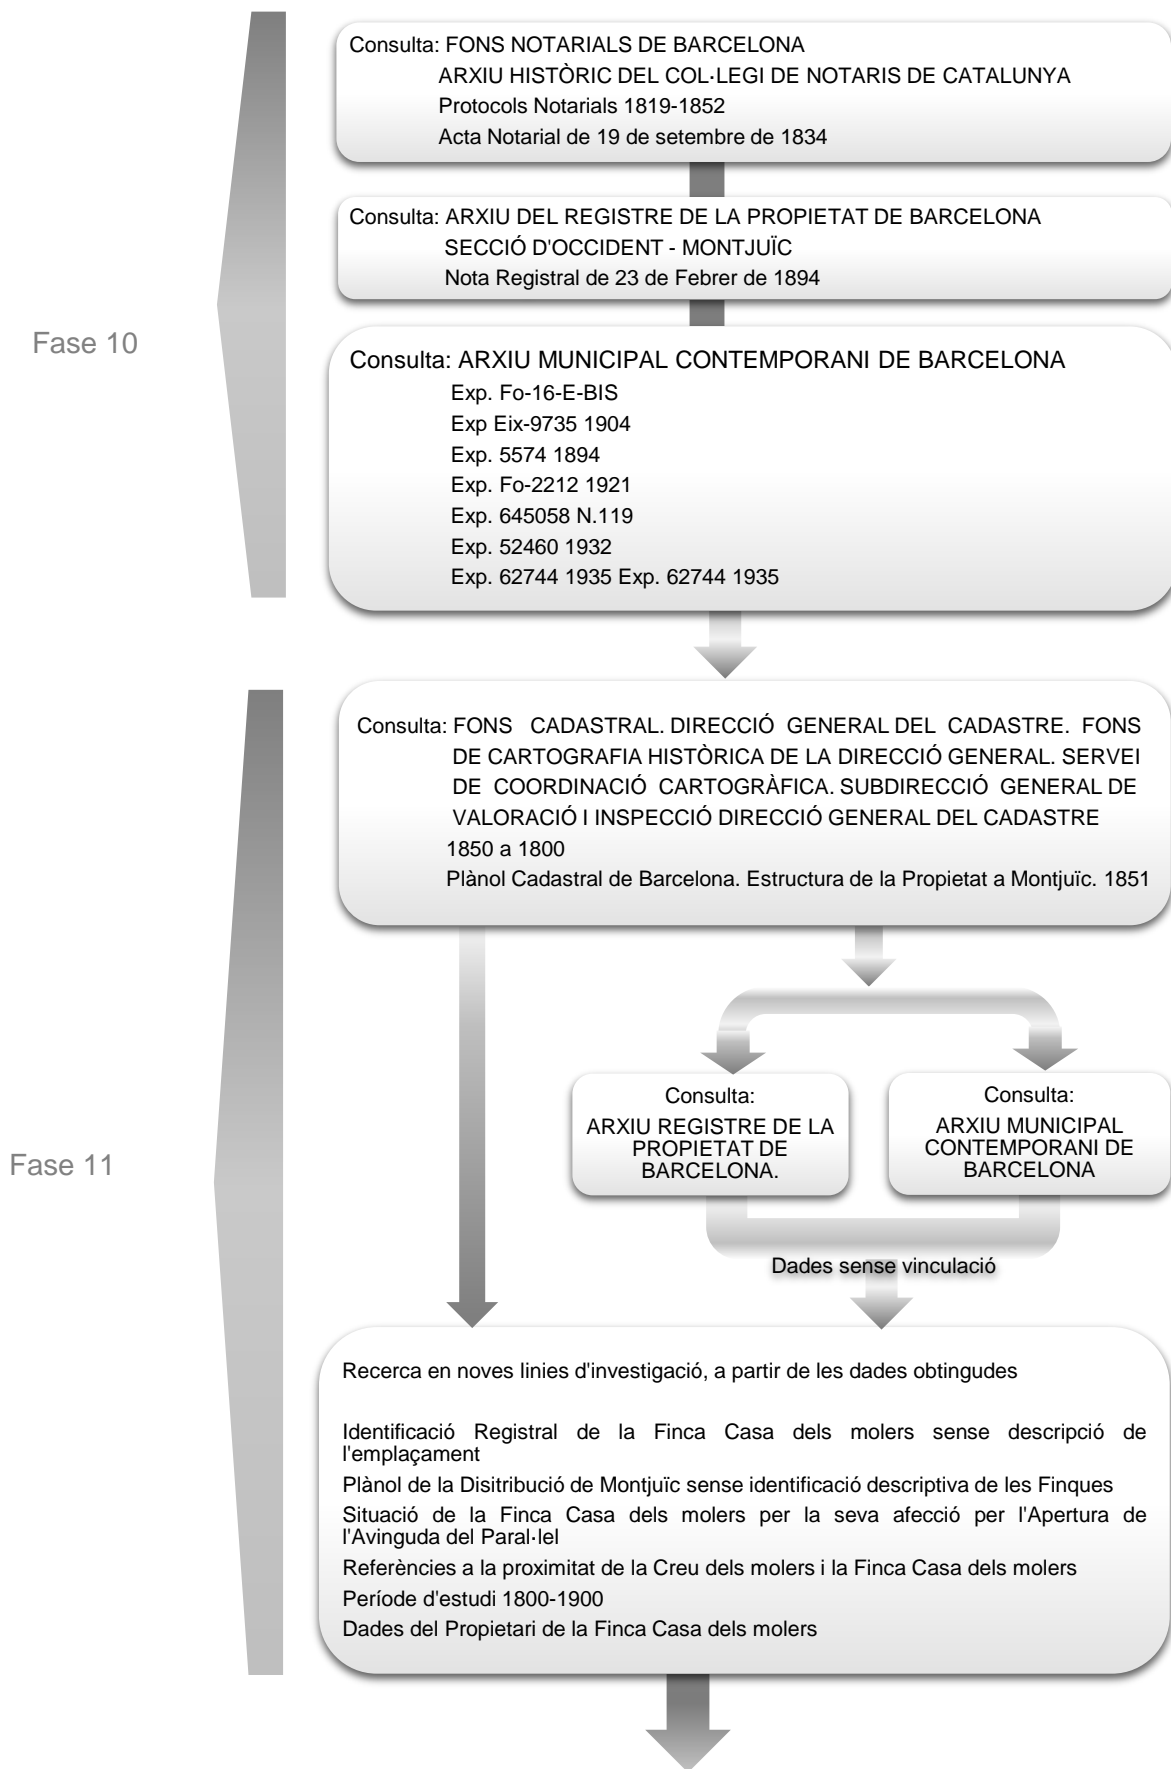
Fase 10

Consulta: FONS NOTARIALS DE BARCELONA
ARXIU HISTÒRIC DEL COL·LEGI DE NOTARIS DE CATALUNYA
Protocols Notarials 1819-1852
Acta Notarial de 19 de setembre de 1834

Consulta: ARXIU DEL REGISTRE DE LA PROPIETAT DE BARCELONA
SECCIÓ D'OCCIDENT - MONTJUÏC
Nota Registral de 23 de Febrer de 1894

Consulta: ARXIU MUNICIPAL CONTEMPORANI DE BARCELONA
Exp. Fo-16-E-BIS
Exp Eix-9735 1904
Exp. 5574 1894
Exp. Fo-2212 1921
Exp. 645058 N.119
Exp. 52460 1932
Exp. 62744 1935 Exp. 62744 1935

Fase 11

Consulta: FONS CADASTRAL. DIRECCIÓ GENERAL DEL CADASTRE. FONS DE CARTOGRAFIA HISTÒRICA DE LA DIRECCIÓ GENERAL. SERVEI DE COORDINACIÓ CARTOGRÀFICA. SUBDIRECCIÓ GENERAL DE VALORACIÓ I INSPECCIÓ DIRECCIÓ GENERAL DEL CADASTRE
1850 a 1800
Plànol Cadastral de Barcelona. Estructura de la Propietat a Montjuïc. 1851

Consulta:
ARXIU REGISTRE DE LA PROPIETAT DE BARCELONA.

Consulta:
ARXIU MUNICIPAL CONTEMPORANI DE BARCELONA

Dades sense vinculació

Recerca en noves linies d'investigació, a partir de les dades obtingudes

Identificació Registral de la Finca Casa dels molers sense descripció de l'emplaçament
Plànol de la Disitribució de Montjuïc sense identificació descriptiva de les Finques
Situació de la Finca Casa dels molers per la seva afecció per l'Apertura de l'Avinguda del Paral·lel
Referències a la proximitat de la Creu dels molers i la Finca Casa dels molers
Període d'estudi 1800-1900
Dades del Propietari de la Finca Casa dels molers